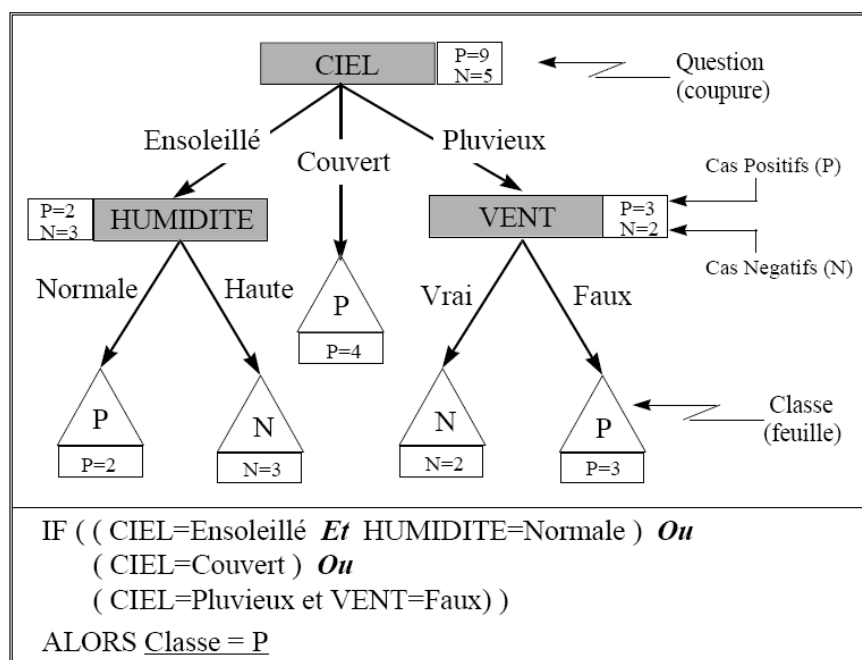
CIEL
P=9
N=5

Question
(coupure)

Ensoleillé
Couvert
Pluvieux

Cas Positifs (P)

P=2
N=3
HUMIDITE

VENT
P=3
N=2

Cas Negatifs (N)

Normale
Haute

P
P=4

Vrai
Faux

Classe
(feuille)

P
P=2

N
N=3

N
N=2

P
P=3

IF ( ( CIEL=Ensoleillé ***Et*** HUMIDITE=Normale ) ***Ou***
( CIEL=Couvert ) ***Ou***
( CIEL=Pluvieux et VENT=Faux) )

ALORS Classe = P